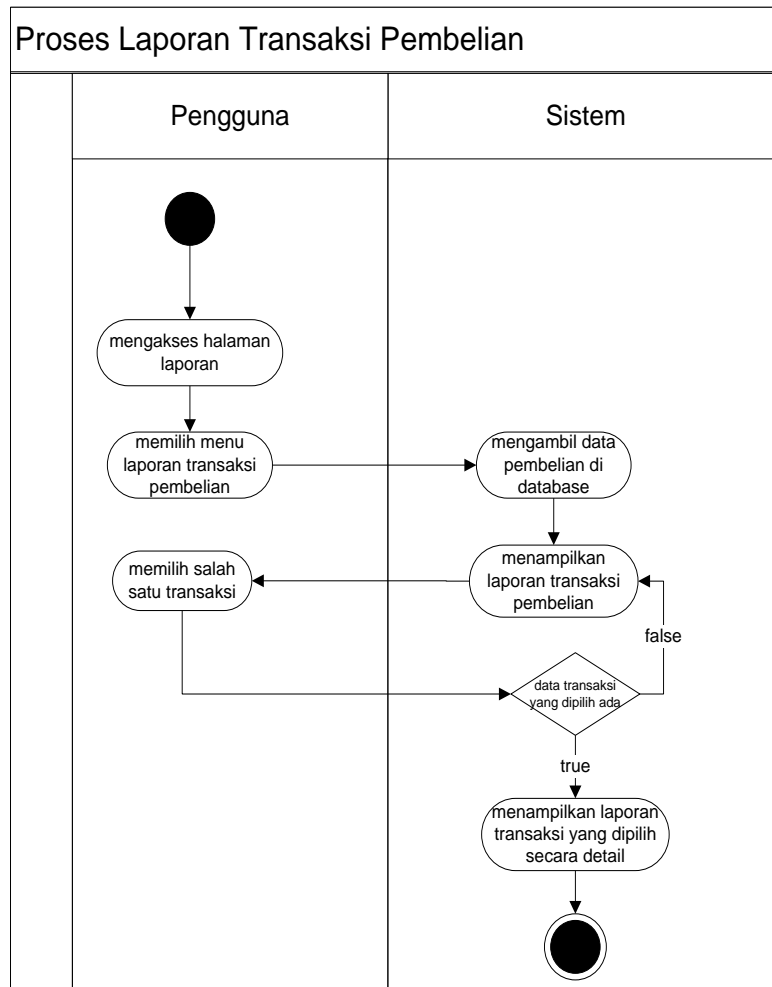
Proses Laporan Transaksi Pembelian

Pengguna

Sistem

mengakses halaman laporan

memilih menu laporan transaksi pembelian

mengambil data pembelian di database

menampilkan laporan transaksi pembelian

memilih salah satu transaksi

false

data transaksi yang dipilih ada

true

menampilkan laporan transaksi yang dipilih secara detail